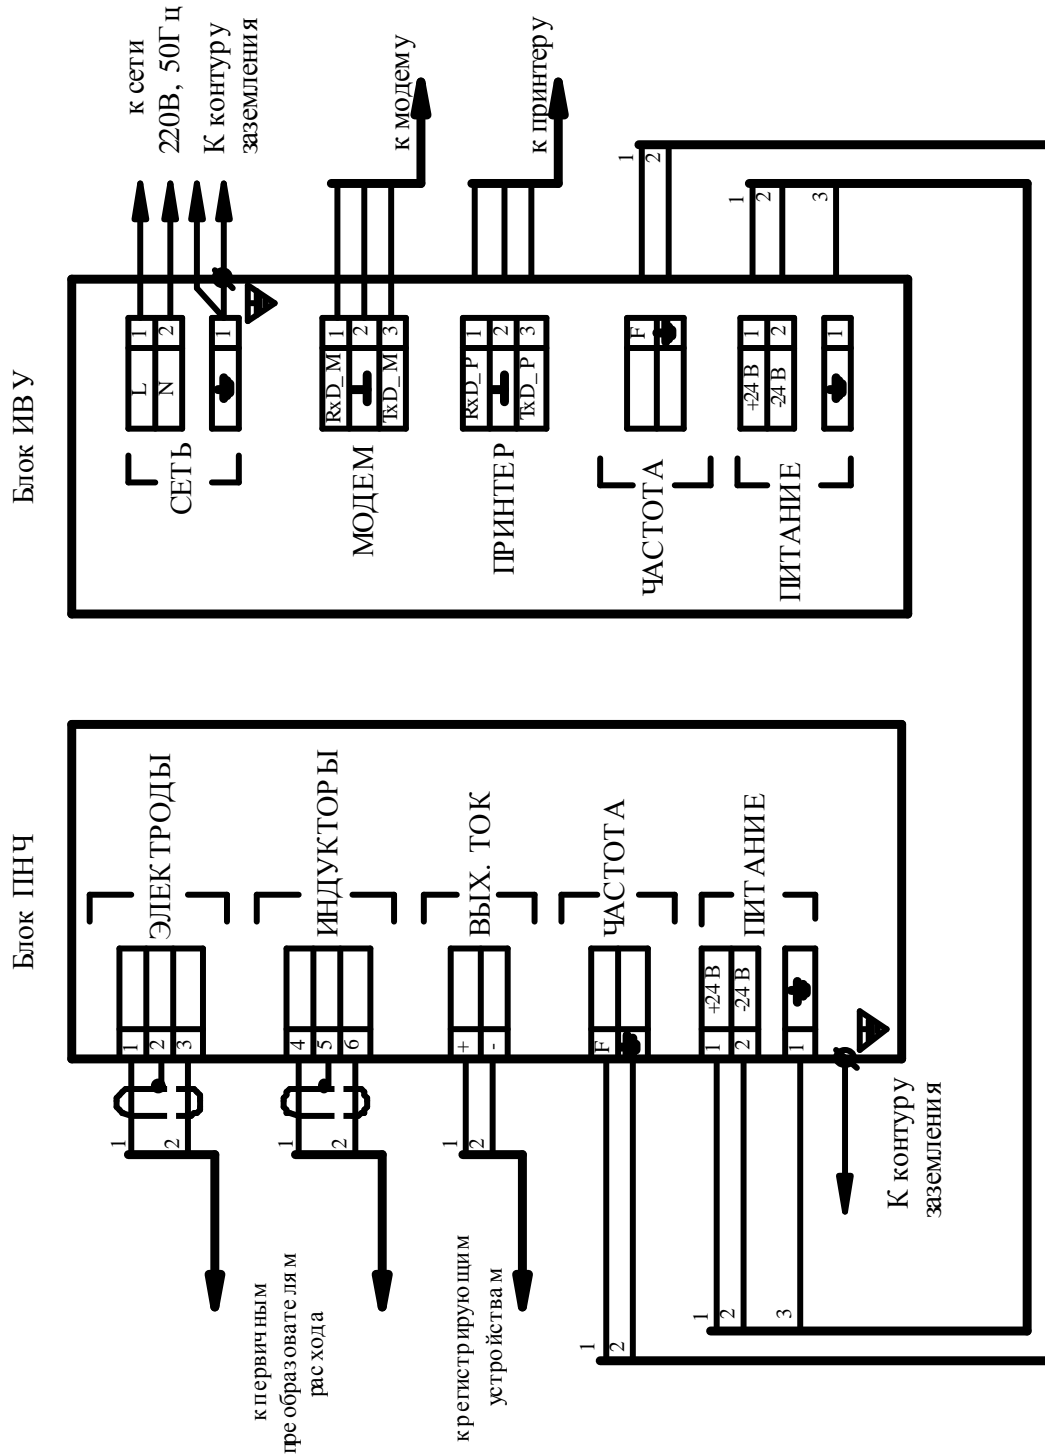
Блок ИВУ

к сети 220В, 50Гц
К контуру заземления
к модему
к принтеру

СЕТЬ
L 1
N 2
1

МОДЕМ
RxD_M 1
2
TxD_M 3

ПРИНТЕР
RxD_P 1
2
TxD_P 3

ЧАСТОТА
F

ПИТАНИЕ
+24 В 1
-24 В 2
1

1 2
1 2 3

Блок ПНЧ

ЭЛЕКТРОДЫ
1 2 3

ИНДУКТОРЫ
4 5 6

ВЫХ. ТОК
+ -

ЧАСТОТА
F

ПИТАНИЕ
+24 В 1
-24 В 2
1

1 2
1 2
1 2
1 2
1 2 3

К контуру заземления

к первичным преобразователям расхода

к регистрирующим устройствам